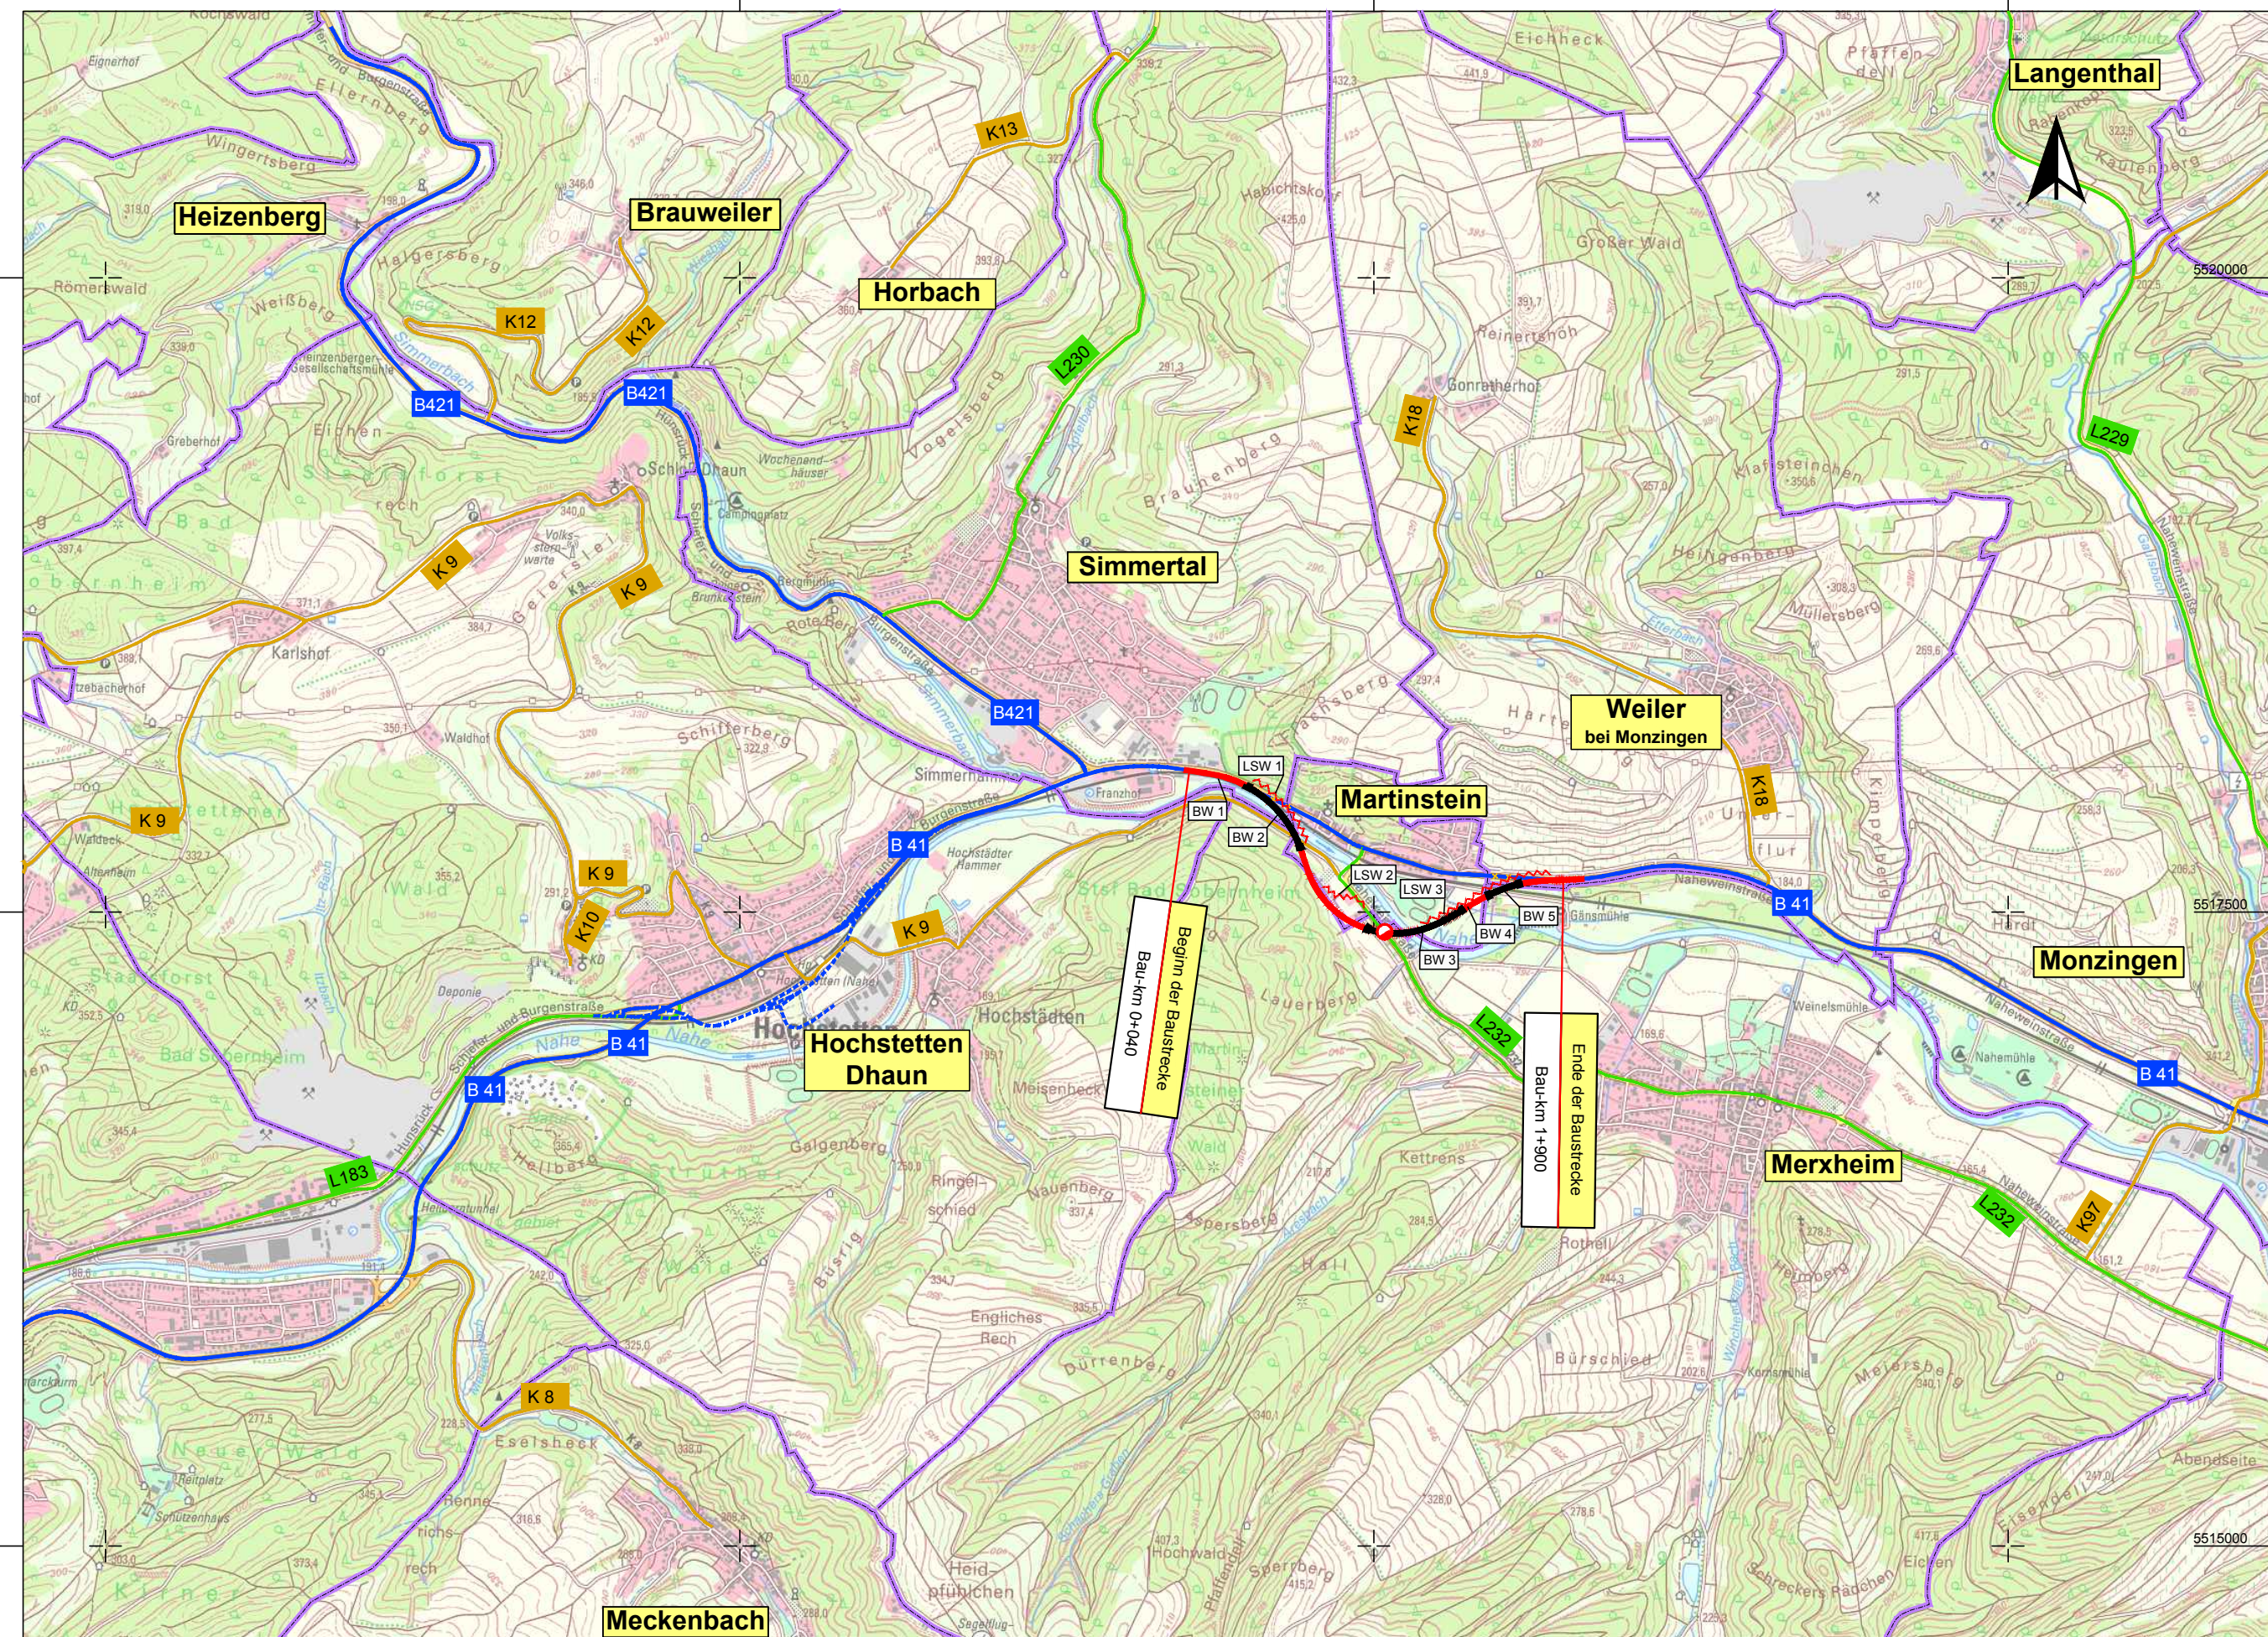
Heizenberg
Brauweiler
Horbach
Langenthal
K13
K12
K12
L230
K18
B421
B421
L229
K9
K9
Simmertal
Weiler
bei Monzingen
B421
LSW 1
Martinstein
K18
BW 1
BW 2
K9
B 41
LSW 2
LSW 3
BW 5
BW 4
BW 3
B 41
K9
K10
K9
Monzingen
Beginn der Baustrecke
Bau-km 0+040
L232
Ende der Baustrecke
Bau-km 1+900
B 41
B 41
Hochstetten
Dhaun
B 41
L183
Merxheim
L232
K97
K8
Meckenbach
5520000
5517500
5515000